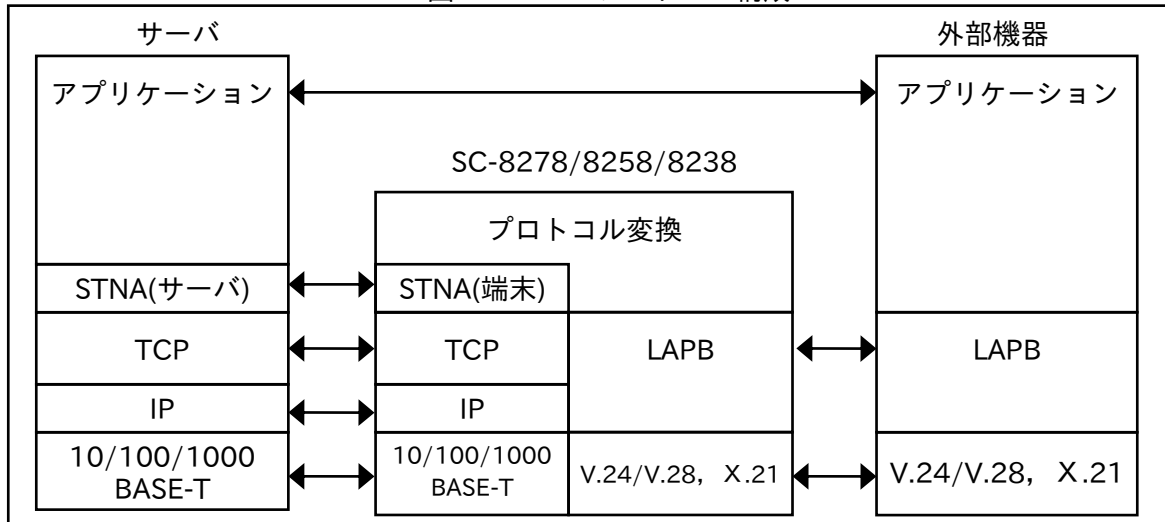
サーバ

外部機器

アプリケーション

アプリケーション

SC-8278/8258/8238

プロトコル変換

STNA(サーバ)

STNA(端末)

TCP

TCP

LAPB

LAPB

IP

IP

10/100/1000 BASE-T

10/100/1000 BASE-T

V.24/V.28, X.21

V.24/V.28, X.21